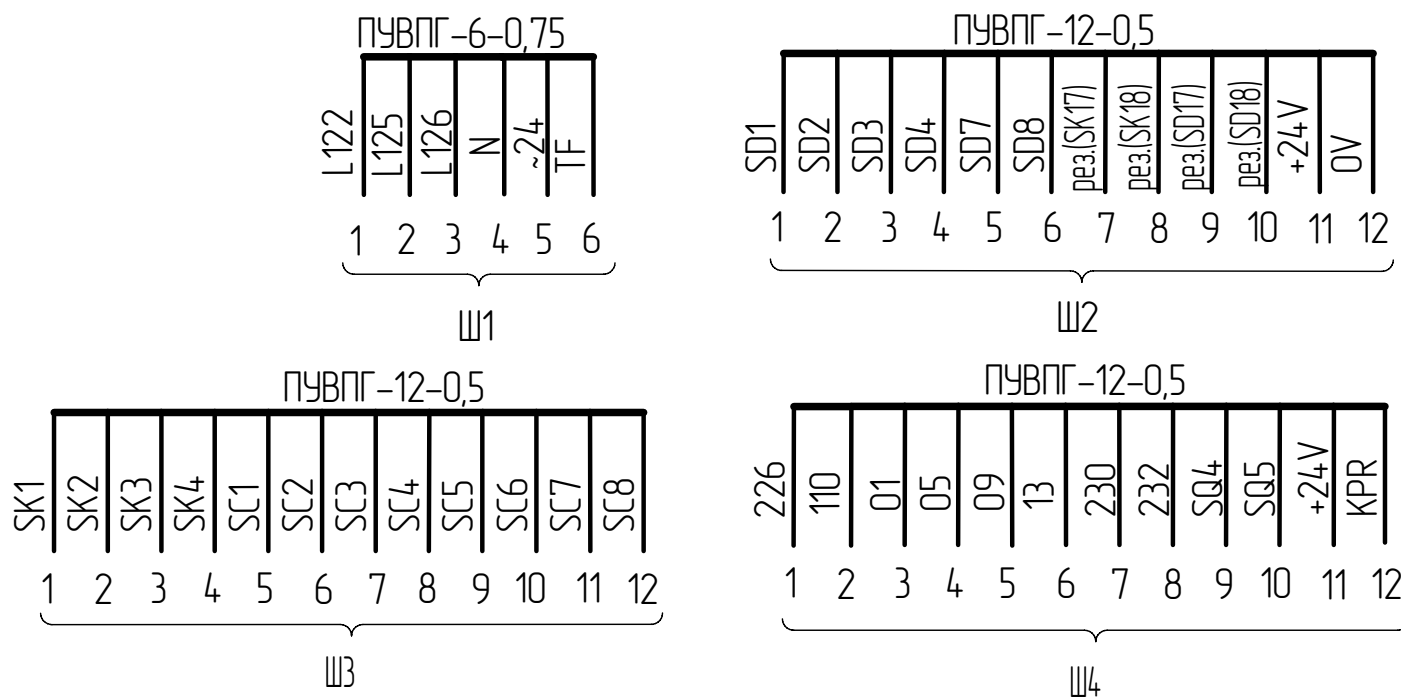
ПУВПГ-6-0,75

L122 L125 L126 N ~24 TF

1 2 3 4 5 6

Ш1

ПУВПГ-12-0,5

SD1 SD2 SD3 SD4 SD7 SD8 рез.(SK17) рез.(SK18) рез.(SD17) рез.(SD18) +24V 0V

1 2 3 4 5 6 7 8 9 10 11 12

Ш2

ПУВПГ-12-0,5

SK1 SK2 SK3 SK4 SC1 SC2 SC3 SC4 SC5 SC6 SC7 SC8

1 2 3 4 5 6 7 8 9 10 11 12

Ш3

ПУВПГ-12-0,5

226 110 01 05 09 13 230 232 SQ4 SQ5 +24V KPR

1 2 3 4 5 6 7 8 9 10 11 12

Ш4